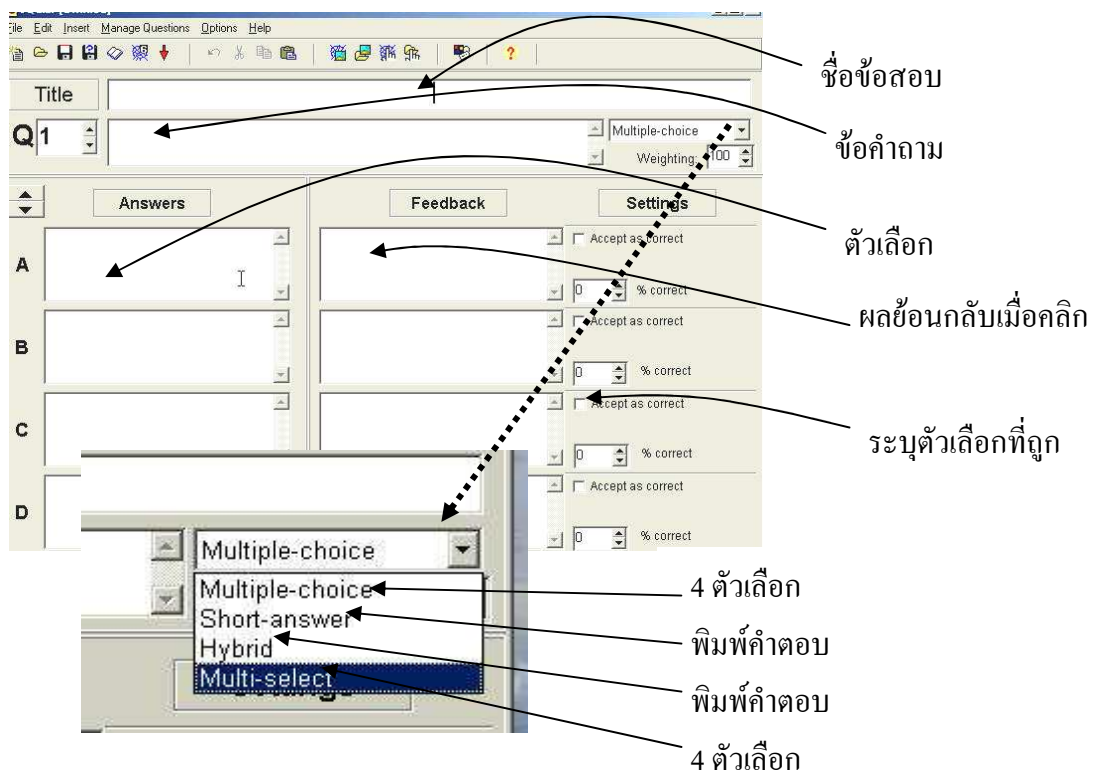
File Edit Insert Manage Questions Options Help

Title

Q 1

Multiple-choice

Weighting: 100

Answers

Feedback

Settings

A

Accept as correct

0 % correct

B

Accept as correct

0 % correct

C

Accept as correct

0 % correct

D

Accept as correct

0 % correct

Multiple-choice

Multiple-choice
Short-answer
Hybrid
Multi-select

ชื่อข้อสอบ

ข้อคำถาม

ตัวเลือก

ผลย้อนกลับเมื่อคลิก

ระบุตัวเลือกที่ถูก

4 ตัวเลือก

พิมพ์คำตอบ

พิมพ์คำตอบ

4 ตัวเลือก